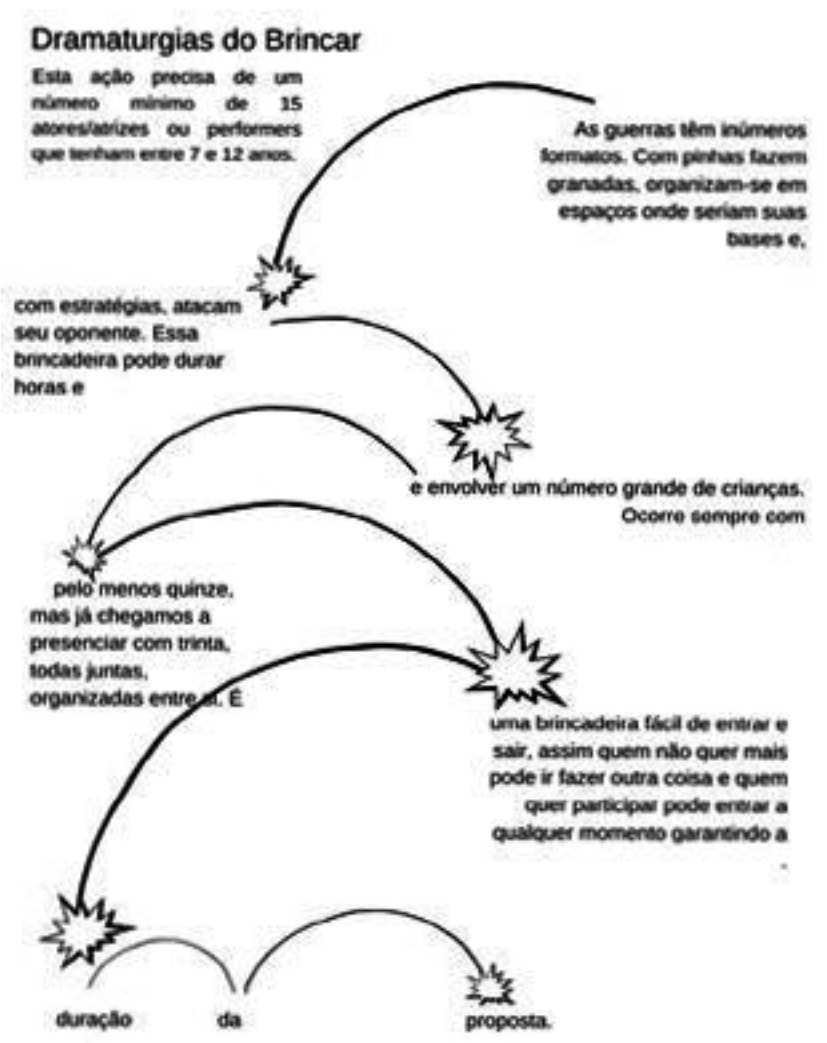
Dramaturgias do Brincar

Esta ação precisa de um número mínimo de 15 atores/atrizes ou performers que tenham entre 7 e 12 anos.

As guerras têm inúmeros formatos. Com pinhas fazem granadas, organizam-se em espaços onde seriam suas bases e,

com estratégias, atacam seu oponente. Essa brincadeira pode durar horas e

e envolver um número grande de crianças. Ocorre sempre com

pelo menos quinze, mas já chegamos a presenciar com trinta, todas juntas, organizadas entre si. É

uma brincadeira fácil de entrar e sair, assim quem não quer mais pode ir fazer outra coisa e quem quer participar pode entrar a qualquer momento garantindo a

duração da proposta.